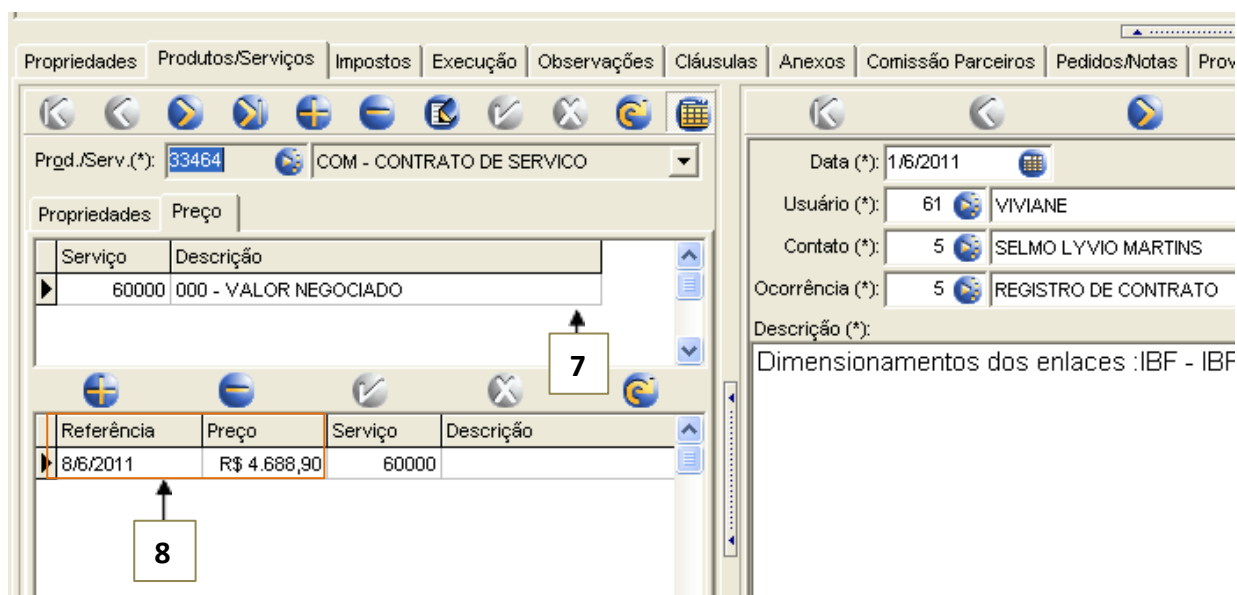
Propriedades | Produtos/Serviços | Impostos | Execução | Observações | Cláusulas | Anexos | Comissão Parceiros | Pedidos/Notas | Prov

Prod./Serv.(*): 33464 COM - CONTRATO DE SERVICO

Propriedades | Preço

| Serviço | Descrição |
|---|---|
| 60000 | 000 - VALOR NEGOCIADO |

7

| Referência | Preço | Serviço | Descrição |
|---|---|---|---|
| 8/6/2011 | R$ 4.688,90 | 60000 | |

8

Data (*): 1/6/2011

Usuário (*): 61 VIVIANE

Contato (*): 5 SELMO LYVIO MARTINS

Ocorrência (*): 5 REGISTRO DE CONTRATO

Descrição (*):

Dimensionamentos dos enlaces :IBF - IBF